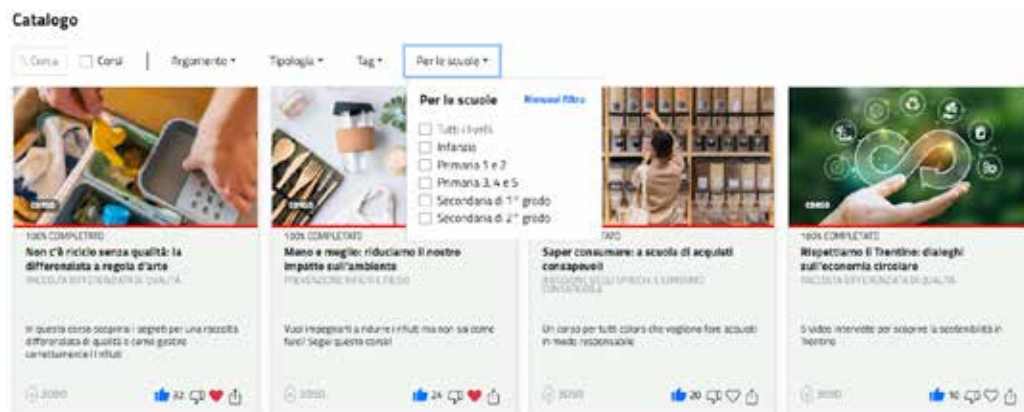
Catalogo

Cerca
Corsi
Argomento ▾
Tipologia ▾
Tag ▾
Per le scuole ▾

Per le scuole
Rimuovi filtro
Tutti i livelli
Infanzia
Primaria 1 e 2
Primaria 3, 4 e 5
Secondaria di 1° grado
Secondaria di 2° grado

CORSO
100% COMPLETATO
Non c'è riciclo senza qualità: la differenziata a regola d'arte
RACCOLTA DIFFERENZIATA DI QUALITÀ
In questo corso scoprirai i segreti per una raccolta differenziata di qualità e come gestire correttamente i rifiuti
2030
32

CORSO
100% COMPLETATO
Meno è meglio: riduciamo il nostro impatto sull'ambiente
PREVENZIONE RIFIUTI E RIUSO
Vuoi impegnarti a ridurre i rifiuti ma non sai come fare? Segui questo corso!
2030
24

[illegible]TATO
Saper consumare: a scuola di acquisti consapevoli
RIDUZIONE DEGLI SPRECHI E CONSUMO CONSAPEVOLE
Un corso per tutti coloro che vogliono fare acquisti in modo responsabile
2030
20

CORSO
100% COMPLETATO
Rispettiamo il Trentino: dialoghi sull'economia circolare
RACCOLTA DIFFERENZIATA DI QUALITÀ
5 video interviste per scoprire la sostenibilità in Trentino
2030
10